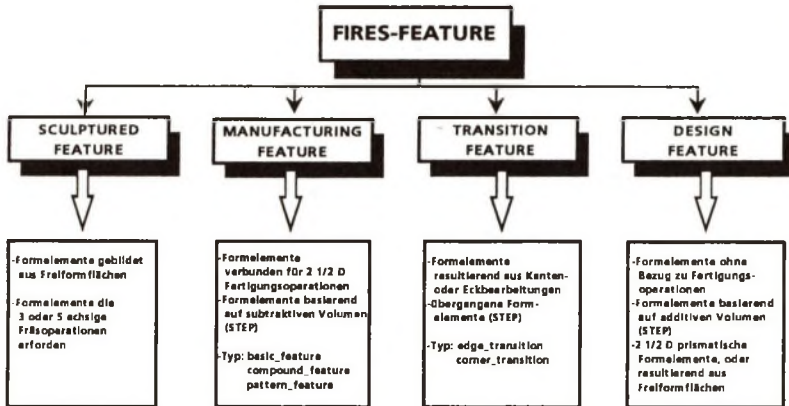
FIRES-FEATURE

SCULPTURED FEATURE

MANUFACTURING FEATURE

TRANSITION FEATURE

DESIGN FEATURE

-Formelemente gebildet aus Freiformflächen

-Formelemente die 3 oder 5 achsige Fräsoperationen erforden

-Formelemente verbunden für 2 1/2 D Fertigungsoperationen

-Formelemente basierend auf subtraktiven Volumen (STEP)

-Typ: basic_feature compound_feature pattern_feature

-Formelemente resultierend aus Kanten- oder Eckbearbeitungen

-Übergangene Formelemente (STEP)

-Typ: edge_transition corner_transition

-Formelemente ohne Bezug zu Fertigungsoperationen

-Formelemente basierend auf additiven Volumen (STEP)

-2 1/2 D prismatische Formelemente, oder resultierend aus Freiformflächen